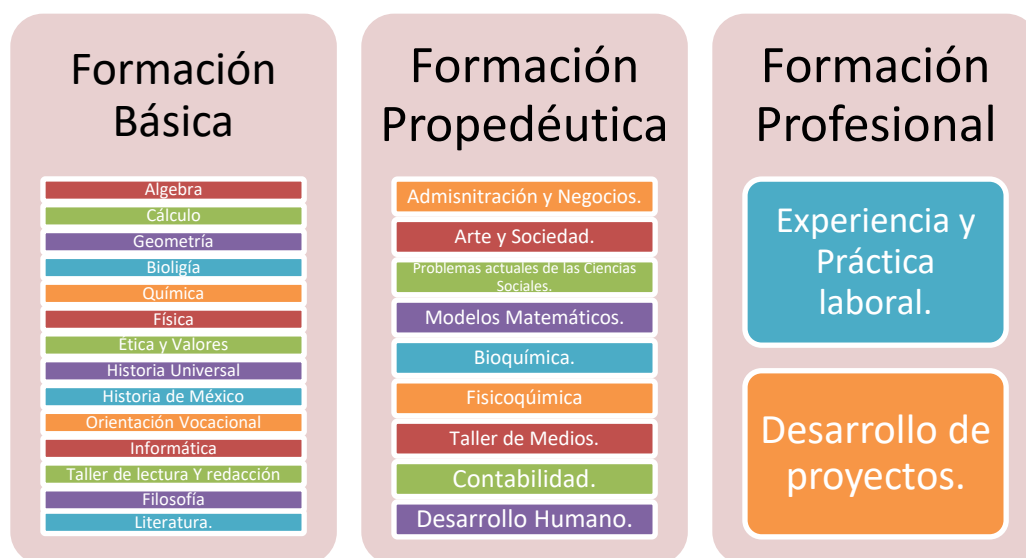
Formación Básica

Algebra
Cálculo
Geometría
Bioligía
Química
Física
Ética y Valores
Historia Universal
Historia de México
Orientación Vocacional
Informática
Taller de lectura Y redacción
Filosofía
Literatura.

Formación Propedéutica

Admisnitración y Negocios.
Arte y Sociedad.
Problemas actuales de las Ciencias Sociales.
Modelos Matemáticos.
Bioquímica.
Fisicoquímica
Taller de Medios.
Contabilidad.
Desarrollo Humano.

Formación Profesional

Experiencia y Práctica laboral.

Desarrollo de proyectos.